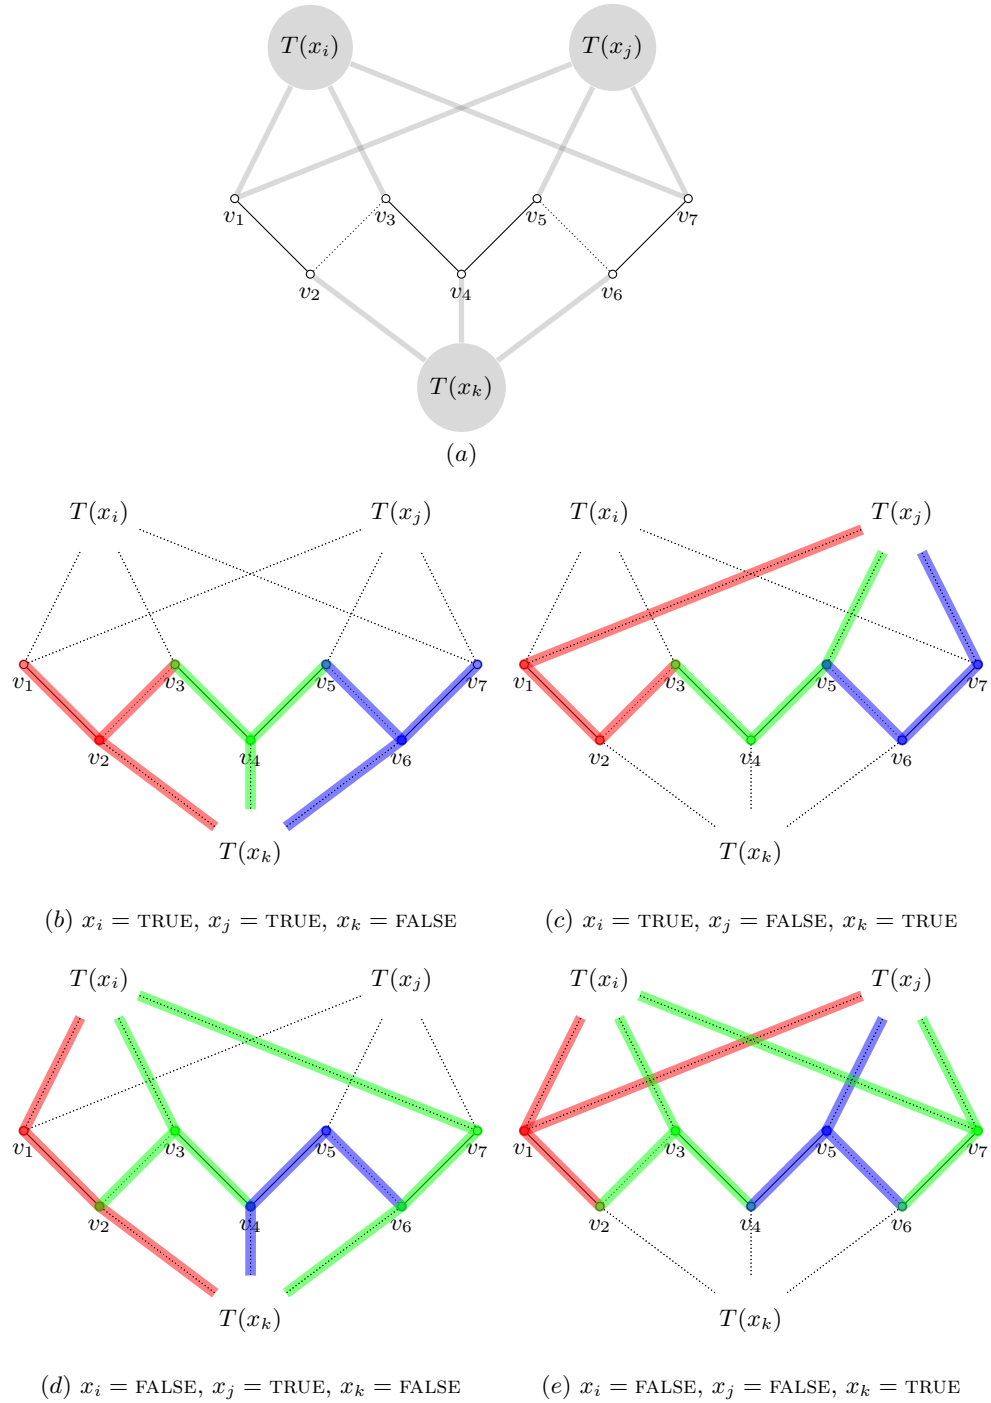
$T(x_i)$ $T(x_j)$

$v_1$ $v_3$ $v_5$ $v_7$

$v_2$ $v_4$ $v_6$

$T(x_k)$

$(a)$

$T(x_i)$ $T(x_j)$

$v_1$ $v_3$ $v_5$ $v_7$

$v_2$ $v_4$ $v_6$

$T(x_k)$

$(b)$ $x_i = \text{TRUE}$, $x_j = \text{TRUE}$, $x_k = \text{FALSE}$

$T(x_i)$ $T(x_j)$

$v_1$ $v_3$ $v_5$ $v_7$

$v_2$ $v_4$ $v_6$

$T(x_k)$

$(c)$ $x_i = \text{TRUE}$, $x_j = \text{FALSE}$, $x_k = \text{TRUE}$

$T(x_i)$ $T(x_j)$

$v_1$ $v_3$ $v_5$ $v_7$

$v_2$ $v_4$ $v_6$

$T(x_k)$

$(d)$ $x_i = \text{FALSE}$, $x_j = \text{TRUE}$, $x_k = \text{FALSE}$

$T(x_i)$ $T(x_j)$

$v_1$ $v_3$ $v_5$ $v_7$

$v_2$ $v_4$ $v_6$

$T(x_k)$

$(e)$ $x_i = \text{FALSE}$, $x_j = \text{FALSE}$, $x_k = \text{TRUE}$